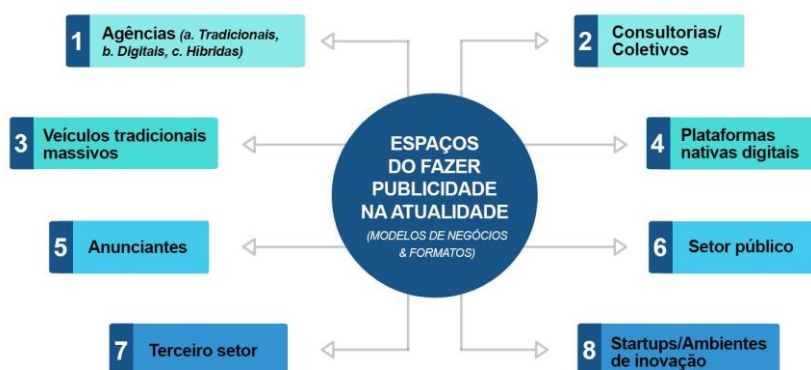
ESPAÇOS DO FAZER PUBLICIDADE NA ATUALIDADE
(MODELOS DE NEGÓCIOS & FORMATOS)

1 Agências (a. Tradicionais, b. Digitais, c. Híbridas)

2 Consultorias/ Coletivos

3 Veículos tradicionais massivos

4 Plataformas nativas digitais

5 Anunciantes

6 Setor público

7 Terceiro setor

8 Startups/Ambientes de inovação